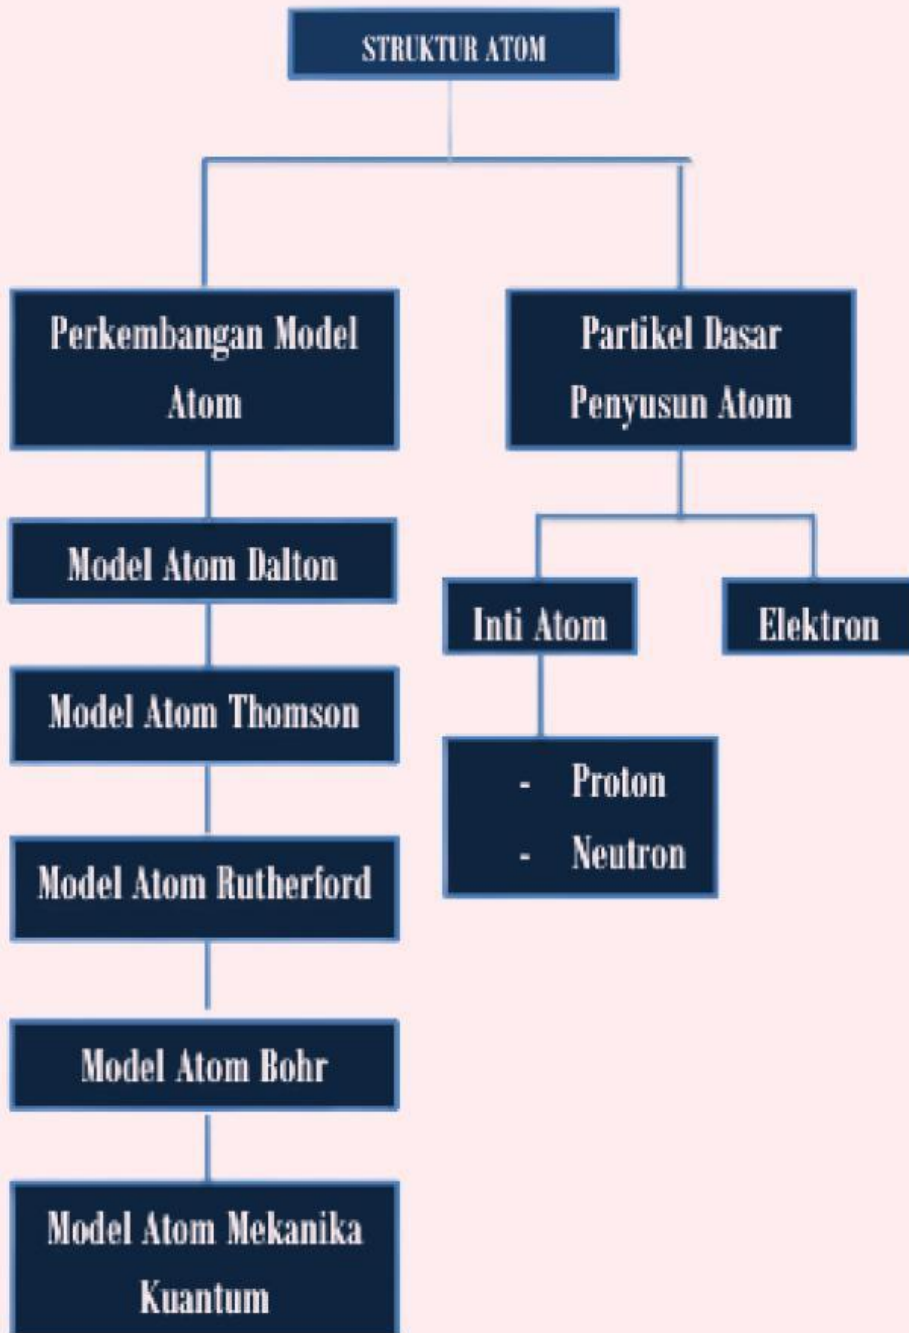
STRUKTUR ATOM

Perkembangan Model Atom

Partikel Dasar Penyusun Atom

Model Atom Dalton

Inti Atom

Elektron

Model Atom Thomson

- Proton
- Neutron

Model Atom Rutherford

Model Atom Bohr

Model Atom Mekanika Kuantum